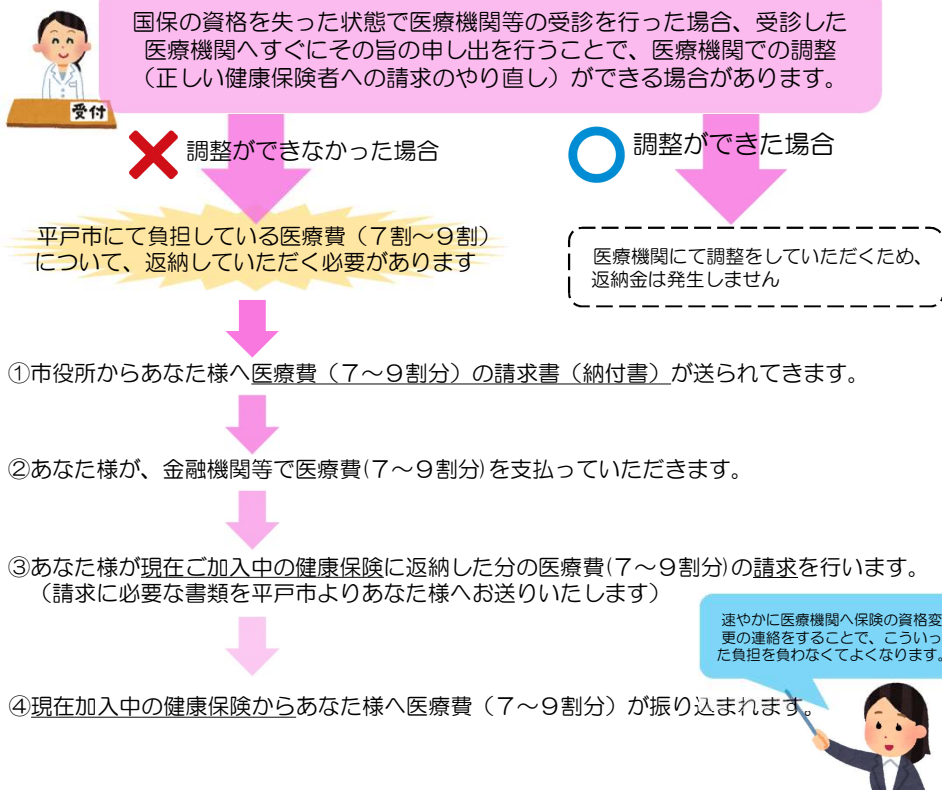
受付

国保の資格を失った状態で医療機関等の受診を行った場合、受診した医療機関へすぐにその旨の申し出を行うことで、医療機関での調整（正しい健康保険者への請求のやり直し）ができる場合があります。

調整ができなかった場合

調整ができた場合

平戸市にて負担している医療費（７割～９割）について、返納していただく必要があります

医療機関にて調整をしていただくため、返納金は発生しません

①市役所からあなた様へ医療費（７～９割分）の請求書（納付書）が送られてきます。

②あなた様が、金融機関等で医療費(７～９割分)を支払っていただきます。

③あなた様が現在ご加入中の健康保険に返納した分の医療費(７～９割分)の請求を行います。
（請求に必要な書類を平戸市よりあなた様へお送りいたします）

速やかに医療機関へ保険の資格変更の連絡をすることで、こういった負担を負わなくてよくなります。

④現在加入中の健康保険からあなた様へ医療費（７～９割分）が振り込まれます。